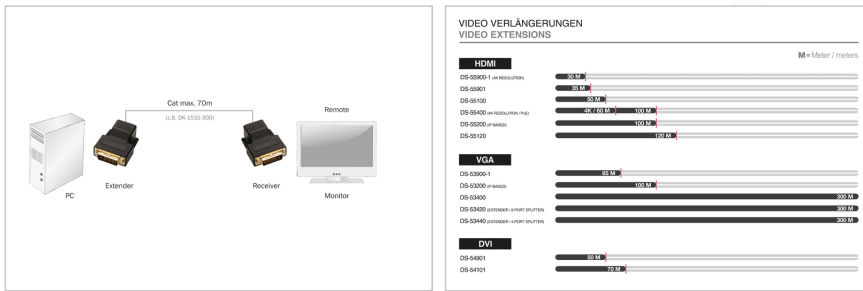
Cat max. 70m

(z.B. DK-1531-300)

Remote

PC

Extender

Receiver

Monitor

VIDEO VERLÄNGERUNGEN
VIDEO EXTENSIONS

M = Meter / meters

HDMI

DS-55900-1 (4K RESOLUTION) 30 M
DS-55901 35 M
DS-55100 60 M
DS-55400 (4K RESOLUTION / PoE) 4K / 60 M 100 M
DS-55200 (IP BASED) 100 M
DS-55120 120 M

VGA

DS-53900-1 65 M
DS-53200 (IP BASED) 100 M
DS-53400 300 M
DS-53420 (EXTENDER / 4-PORT SPLITTER) 300 M
DS-53440 (EXTENDER / 4-PORT SPLITTER) 300 M

DVI

DS-54901 50 M
DS-54101 70 M